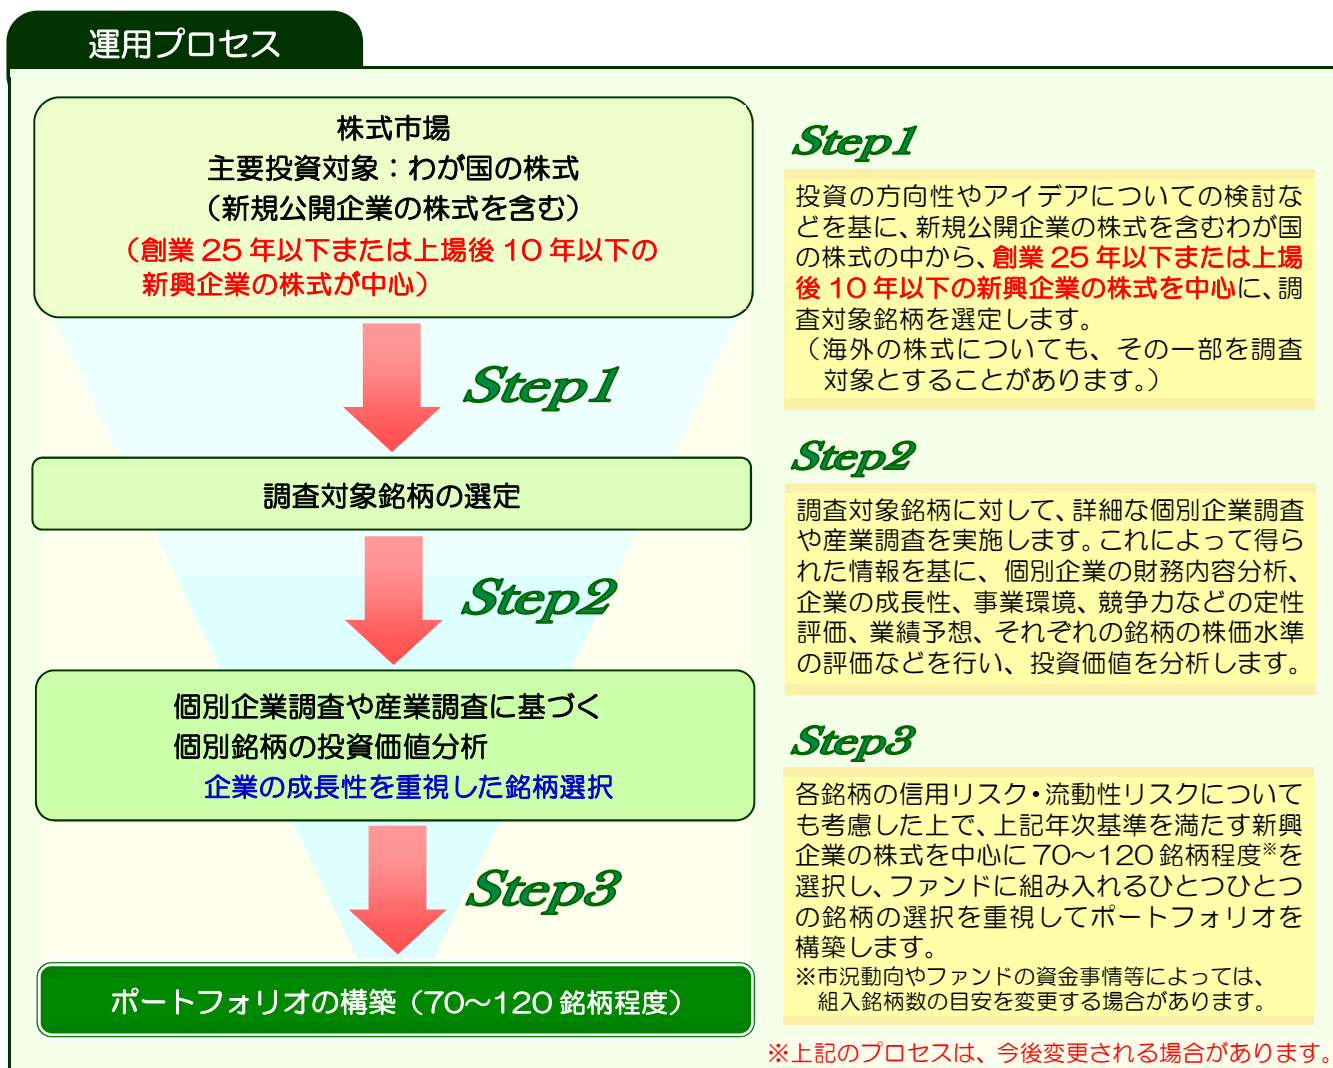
運用プロセス

株式市場
主要投資対象：わが国の株式
（新規公開企業の株式を含む）
（創業 25 年以下または上場後 10 年以下の新興企業の株式が中心）

Step1

調査対象銘柄の選定

Step2

個別企業調査や産業調査に基づく
個別銘柄の投資価値分析
企業の成長性を重視した銘柄選択

Step3

ポートフォリオの構築（70～120 銘柄程度）

Step1

投資の方向性やアイデアについての検討などを基に、新規公開企業の株式を含むわが国の株式の中から、創業 25 年以下または上場後 10 年以下の新興企業の株式を中心に、調査対象銘柄を選定します。
（海外の株式についても、その一部を調査対象とすることがあります。）

Step2

調査対象銘柄に対して、詳細な個別企業調査や産業調査を実施します。これによって得られた情報を基に、個別企業の財務内容分析、企業の成長性、事業環境、競争力などの定性評価、業績予想、それぞれの銘柄の株価水準の評価などを行い、投資価値を分析します。

Step3

各銘柄の信用リスク・流動性リスクについても考慮した上で、上記年次基準を満たす新興企業の株式を中心に 70～120 銘柄程度※を選択し、ファンドに組み入れるひとつひとつの銘柄の選択を重視してポートフォリオを構築します。
※市況動向やファンドの資金事情等によっては、組入銘柄数の目安を変更する場合があります。

※上記のプロセスは、今後変更される場合があります。